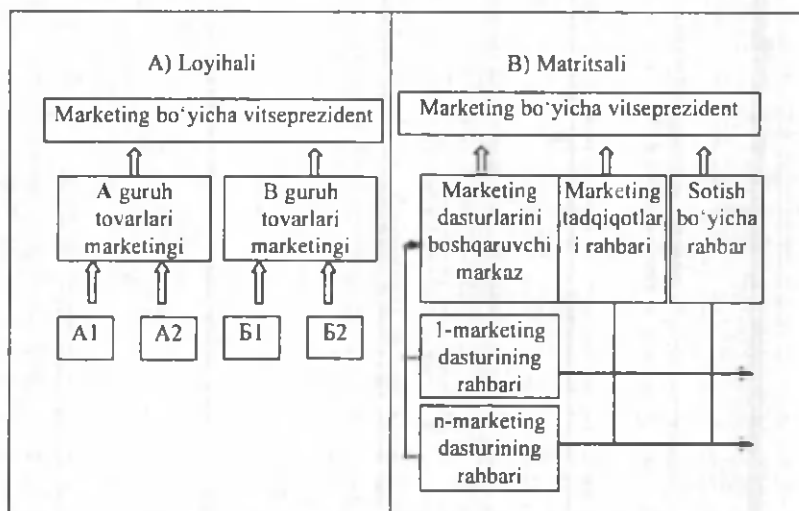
A) Loyihali

Marketing bo'yicha vitseprezident

A guruh tovarlari marketingi

B guruh tovarlari marketingi

A1

A2

Б1

Б2

B) Matritsali

Marketing bo'yicha vitseprezident

Marketing dasturlarini boshqaruvchi markaz

Marketing tadqiqotlari rahbari

Sotish bo'yicha rahbar

1-marketing dasturining rahbari

n-marketing dasturining rahbari